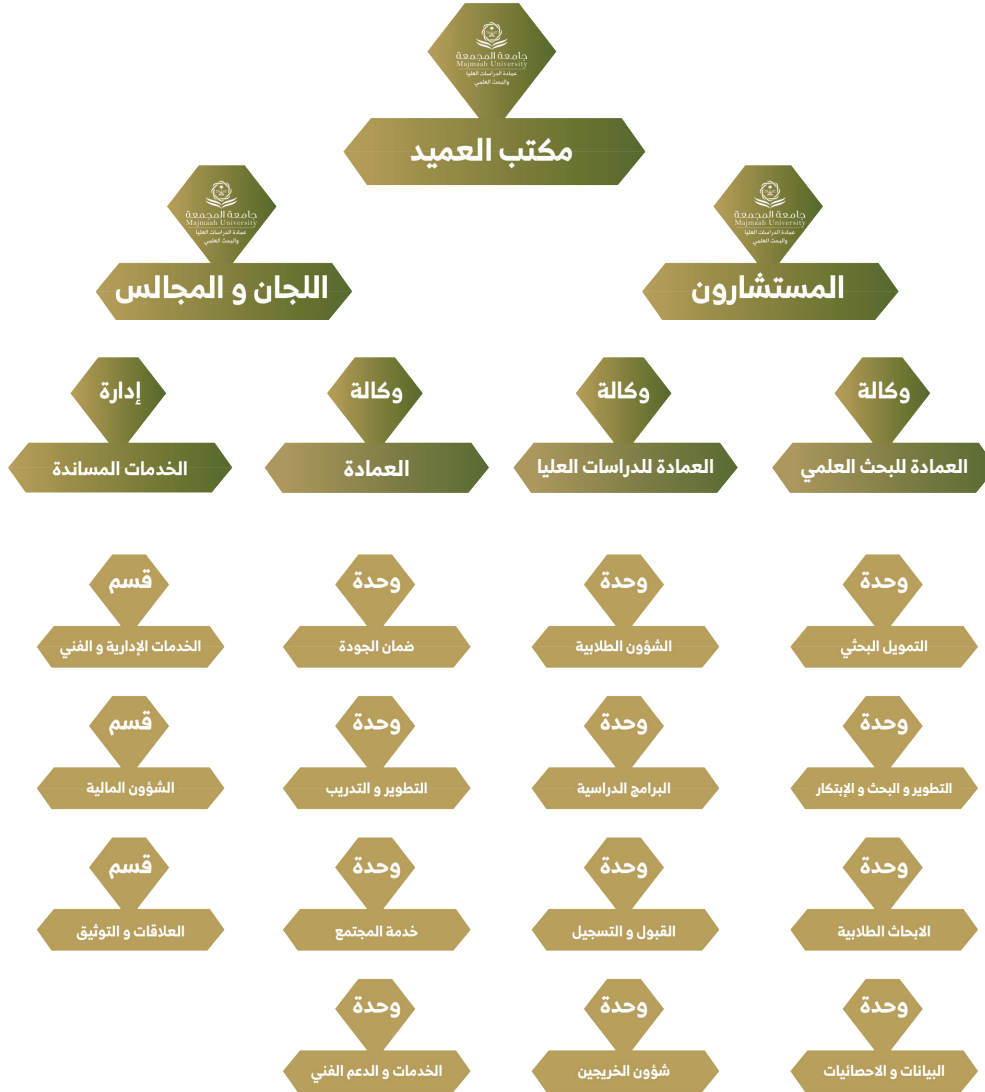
جامعة المجمعة
Majmaah University
عمادة الدراسات العليا والبحث العلمي

مكتب العميد

جامعة المجمعة
Majmaah University
عمادة الدراسات العليا والبحث العلمي

اللجان و المجالس

جامعة المجمعة
Majmaah University
عمادة الدراسات العليا والبحث العلمي

المستشارون

وكالة
العمادة للبحث العلمي

وكالة
العمادة للدراسات العليا

وكالة
العمادة

إدارة
الخدمات المساندة

وحدة
التمويل البحثي

وحدة
الشؤون الطلابية

وحدة
ضمان الجودة

قسم
الخدمات الإدارية و الفني

وحدة
التطوير و البحث و الإبتكار

وحدة
البرامج الدراسية

وحدة
التطوير و التدريب

قسم
الشؤون المالية

وحدة
الابحاث الطلابية

وحدة
القبول و التسجيل

وحدة
خدمة المجتمع

قسم
العلاقات و التوثيق

وحدة
البيانات و الاحصائيات

وحدة
شؤون الخريجين

وحدة
الخدمات و الدعم الفني